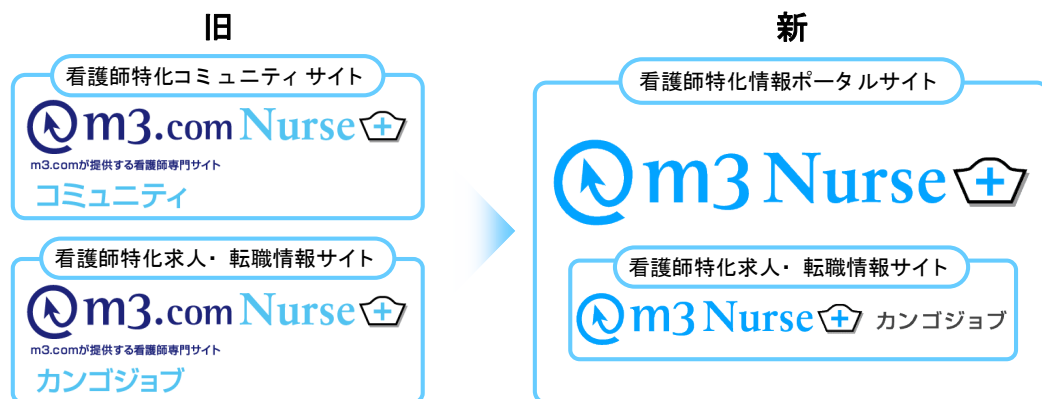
旧

看護師特化コミュニティ サイト

m3.com Nurse

m3.comが提供する看護師専門サイト

コミュニティ

看護師特化求人・転職情報サイト

m3.com Nurse

m3.comが提供する看護師専門サイト

カンゴジョブ

新

看護師特化情報ポータルサイト

m3 Nurse

看護師特化求人・転職情報サイト

m3 Nurse カンゴジョブ